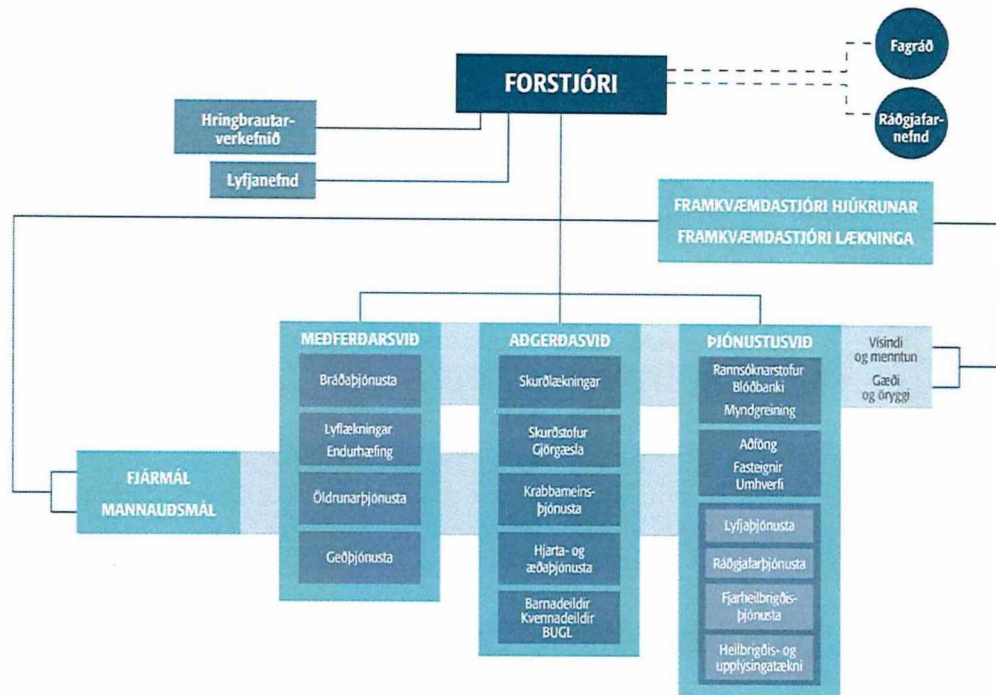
FORSTJÓRI

Fagráð

Ráðgjafarnefnd

Hringbrautarverkefnið

Lyfjanefnd

FRAMKVÆMDASTJÓRI HJÚKRUNAR
FRAMKVÆMDASTJÓRI LÆKNINGA

MEÐFERÐARSVIÐ
Bráðaþjónusta
Lyflækningar
Endurhæfing
Öldrunarþjónusta
Geðþjónusta

AÐGERÐASVIÐ
Skurðlækningar
Skurðstofur
Gjörgæsla
Krabbameinsþjónusta
Hjarta- og æðaþjónusta
Barnadeildir
Kvennadeildir
BUGL

ÞJÓNUSTUSVIÐ
Rannsóknarstofur
Blóðbanki
Myndgreining
Aðföng
Fasteignir
Umhverfi
Lyfjaþjónusta
Ráðgjafarþjónusta
Fjarheilbrigðisþjónusta
Heilbrigðis- og upplýsingatækni

Vísindi og menntun
Gæði og öryggi

FJÁRMÁL
MANNAUÐSMÁL